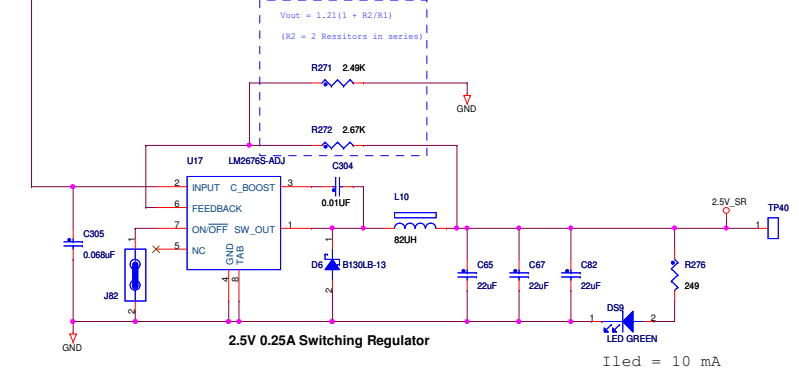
Vout = 1.21(1 + R2/R1)

(R2 = 2 Ressitors in series)

R271 2.49K

GND

R272 2.67K

U17 LM2676S-ADJ

C304

2 INPUT C_BOOST 3

0.01UF

6 FEEDBACK

L10

7 ON/$\overline{OFF}$ SW_OUT 1

82UH

5 NC

GND TAB

4 8

1

D6 B130LB-13

2

C305

0.068uF

1

J82

2

C65 22uF

C67 22uF

C82 22uF

2.5V_SR

TP40

1

R276

249

DS9

1 2

LED GREEN

GND

2.5V 0.25A Switching Regulator

Iled = 10 mA